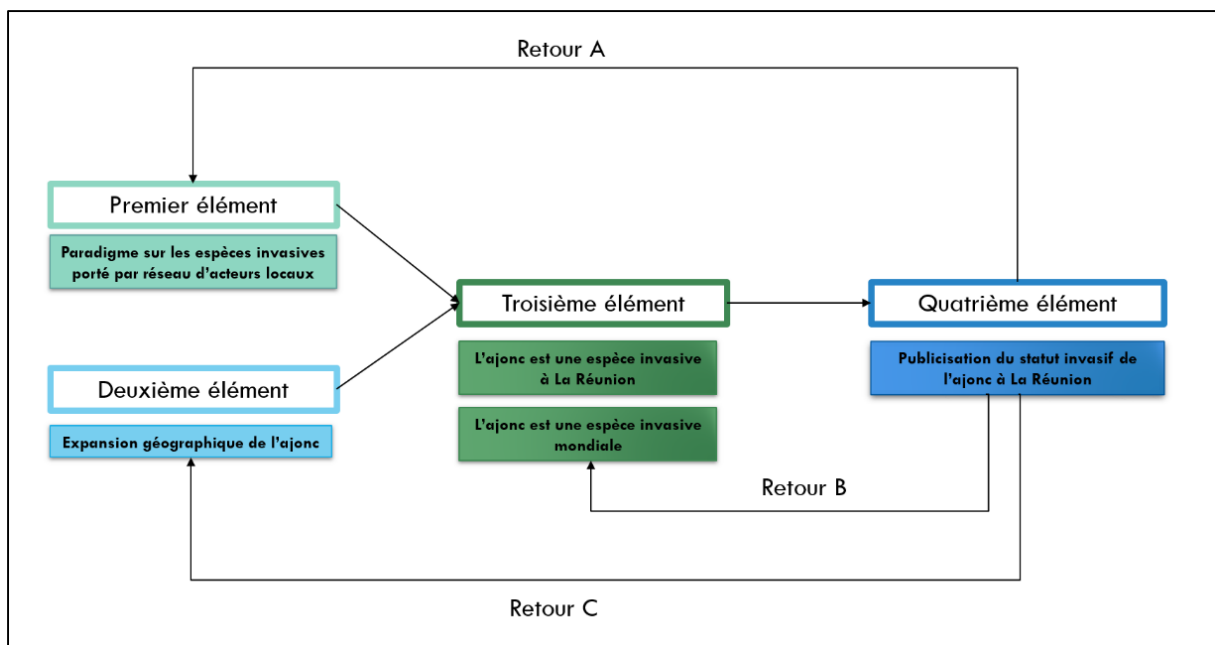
Retour A

Premier élément

Paradigme sur les espèces invasives porté par réseau d'acteurs locaux

Deuxième élément

Expansion géographique de l'ajonc

Troisième élément

L'ajonc est une espèce invasive à La Réunion

L'ajonc est une espèce invasive mondiale

Quatrième élément

Publicisation du statut invasif de l'ajonc à La Réunion

Retour B

Retour C